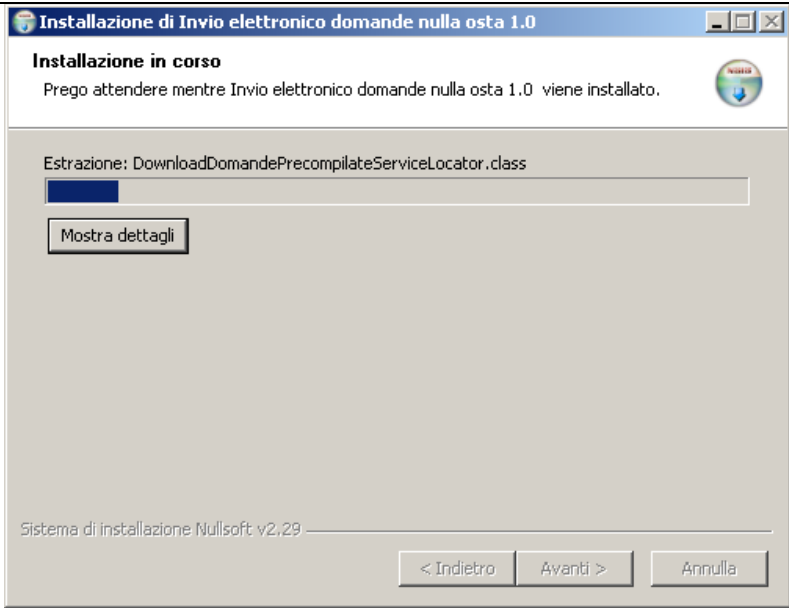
Installazione di Invio elettronico domande nulla osta 1.0

Installazione in corso
Prego attendere mentre Invio elettronico domande nulla osta 1.0 viene installato.

Estrazione: DownloadDomandePrecompilateServiceLocator.class

Mostra dettagli

Sistema di installazione Nullsoft v2.29

< Indietro | Avanti > | Annulla